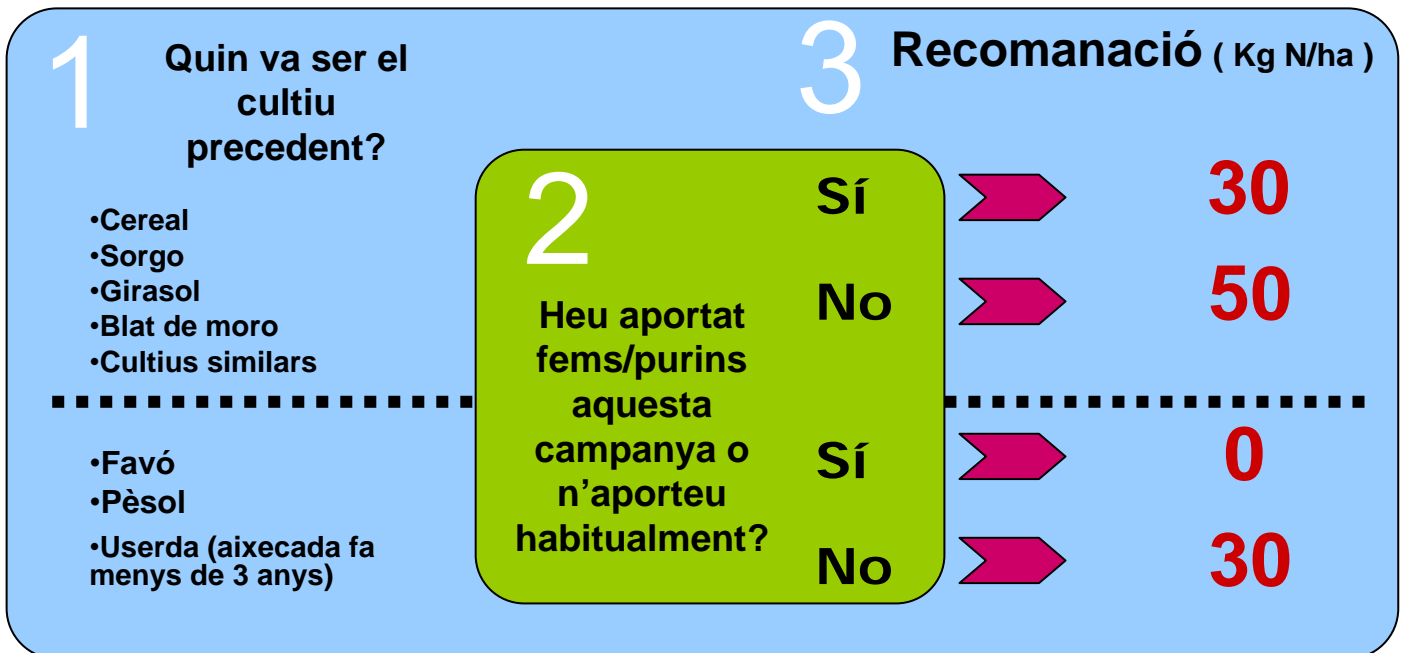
1 Quin va ser el cultiu precedent?

•Cereal
•Sorgo
•Girasol
•Blat de moro
•Cultius similars

•Favó
•Pèsol
•Userda (aixecada fa menys de 3 anys)

2 Heu aportat fems/purins aquesta campanya o n'aporteu habitualment?

Sí
No
Sí
No

3 Recomanació ( Kg N/ha )

30
50
0
30